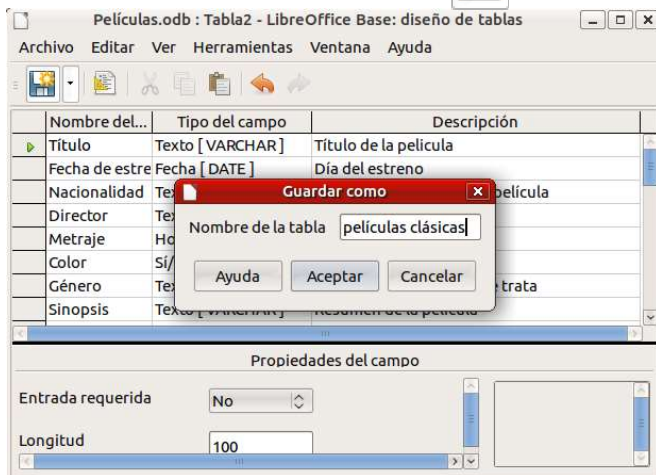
Películas.odb : Tabla2 - LibreOffice Base: diseño de tablas

Archivo Editar Ver Herramientas Ventana Ayuda

| Nombre del... | Tipo del campo | Descripción |
|---|---|---|
| Título | Texto [ VARCHAR ] | Título de la pelicula |
| Fecha de estre | Fecha [ DATE ] | Día del estreno |
| Nacionalidad | Tex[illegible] | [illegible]película |
| Director | Tex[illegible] | |
| Metraje | Ho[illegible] | |
| Color | Sí/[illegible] | |
| Género | Tex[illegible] | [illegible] trata |
| Sinopsis | Texto [ VARCHAR ] | Resumen de la película |

Guardar como

Nombre de la tabla películas clásicas

Ayuda Aceptar Cancelar

Propiedades del campo

Entrada requerida No

Longitud 100